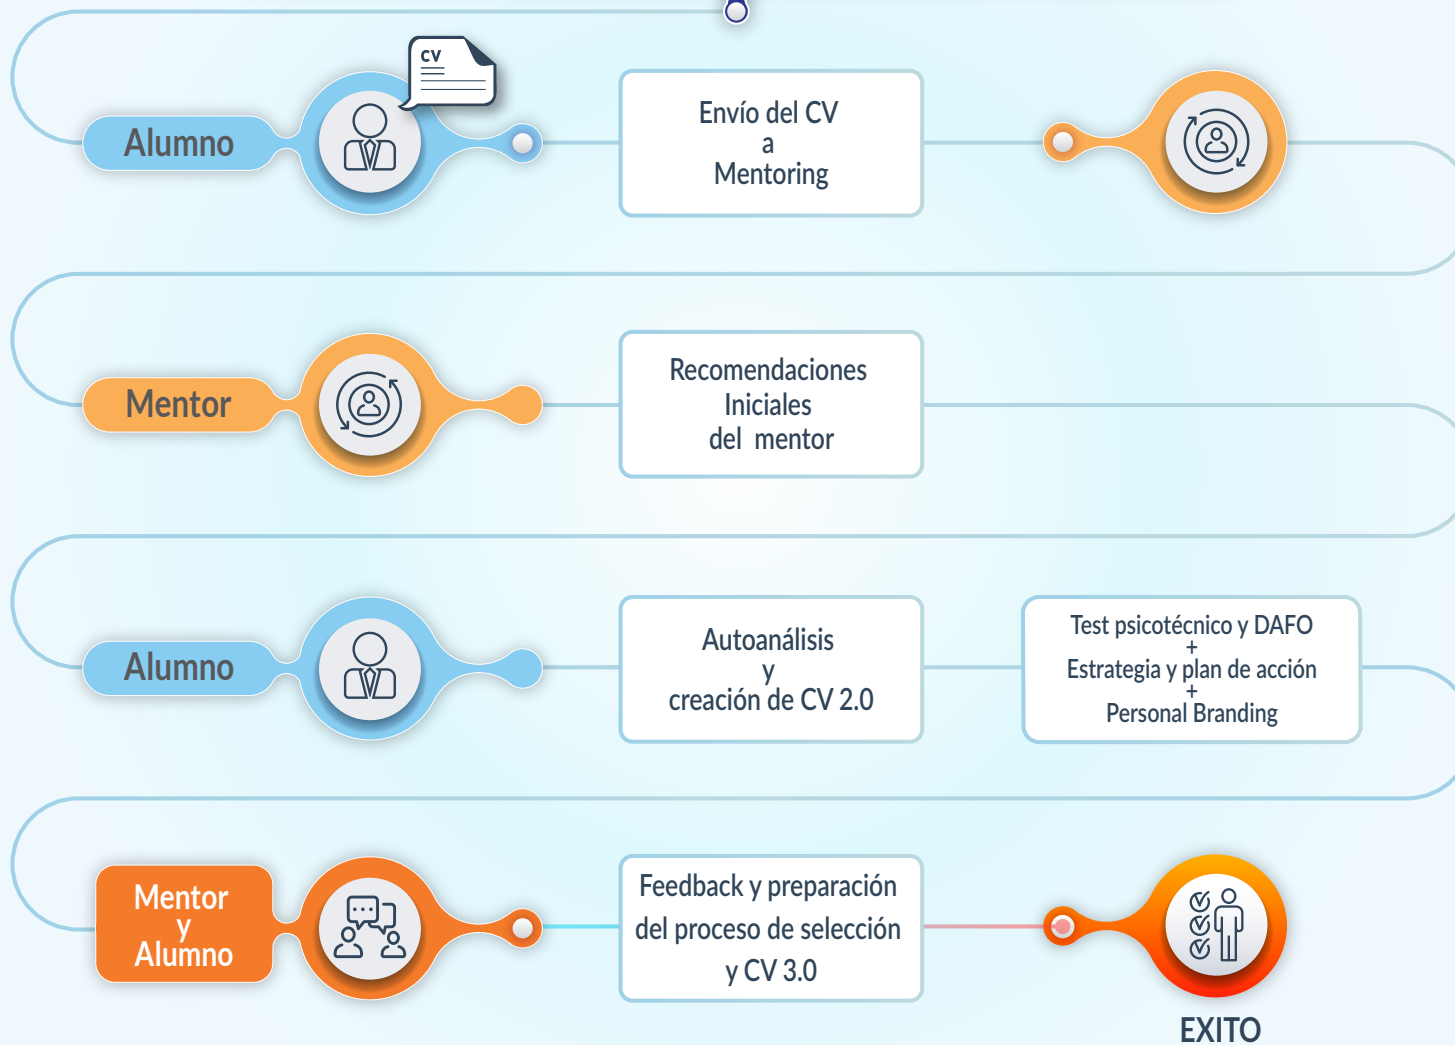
Alumno

CV

Envío del CV
a
Mentoring

Mentor

Recomendaciones
Iniciales
del mentor

Alumno

Autoanálisis
y
creación de CV 2.0

Test psicotécnico y DAFO
+
Estrategia y plan de acción
+
Personal Branding

Mentor
y
Alumno

Feedback y preparación
del proceso de selección
y CV 3.0

EXITO